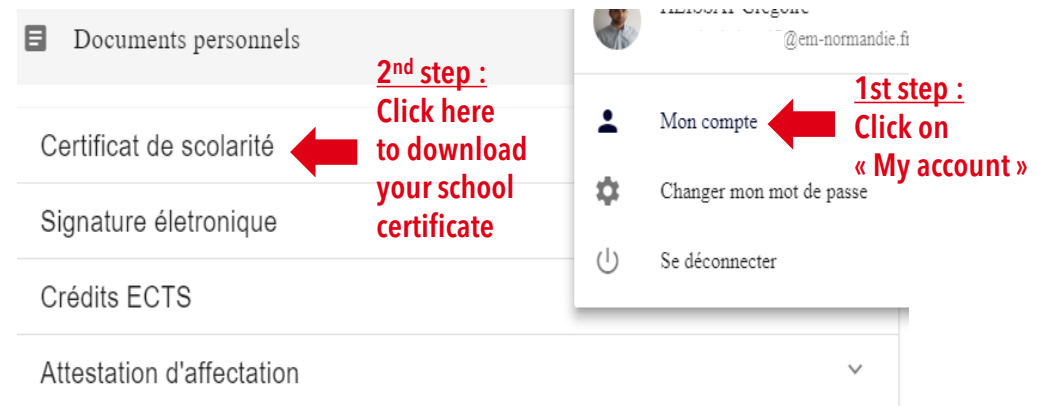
Documents personnels

2$^{nd}$ step :
Click here to download your school certificate

Certificat de scolarité

Signature életronique

Crédits ECTS

Attestation d'affectation

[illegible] Grégoire
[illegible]@em-normandie.fr

1st step :
Click on « My account »

Mon compte

Changer mon mot de passe

Se déconnecter